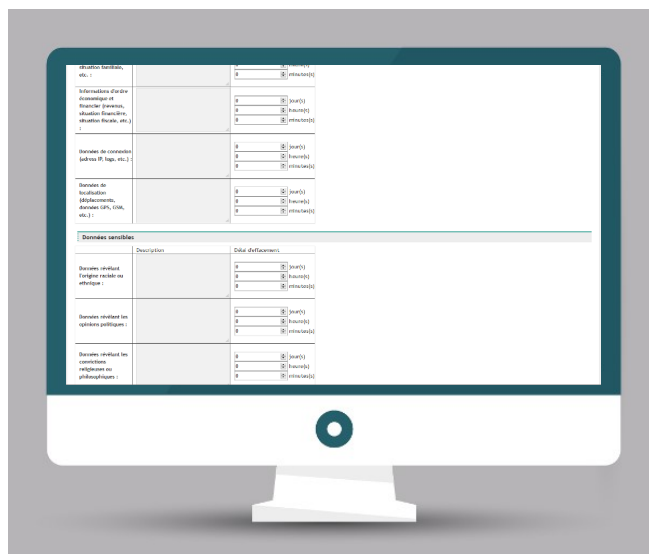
situation familiale, etc. :

0 minute(s)

Informations d'ordre économique et financier (revenus, situation financière, situation fiscale, etc.) :

0 jour(s)
0 heure(s)
0 minute(s)

Données de connexion (adress IP, logs, etc.) :

0 jour(s)
0 heure(s)
0 minute(s)

Données de localisation (déplacements, données GPS, GSM, etc.) :

0 jour(s)
0 heure(s)
0 minute(s)

Données sensibles

Description

Délai d'effacement

Données révélant l'origine raciale ou ethnique :

0 jour(s)
0 heure(s)
0 minute(s)

Données révélant les opinions politiques :

0 jour(s)
0 heure(s)
0 minute(s)

Données révélant les convictions religieuses ou philosophiques :

0 jour(s)
0 heure(s)
0 minute(s)